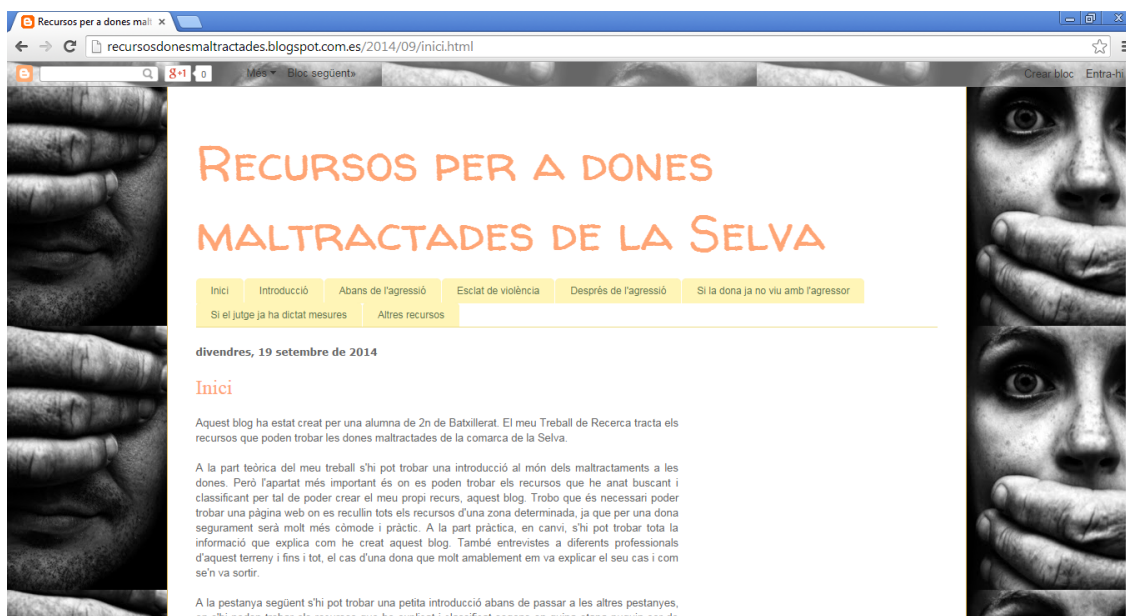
Recursos per a dones malt ×

recursosdonesmaltractades.blogspot.com.es/2014/09/inici.html

G+1 0 Més ▾ Bloc següent» Crear bloc Entra-hi

Recursos per a dones maltractades de la Selva

| Inici | Introducció | Abans de l'agressió | Esclat de violència | Desprès de l'agressió | Si la dona ja no viu amb l'agressor |
|---|---|---|---|---|---|
| Si el jutge ja ha dictat mesures | Altres recursos | | | | |

divendres, 19 setembre de 2014

Inici

Aquest blog ha estat creat per una alumna de 2n de Batxillerat. El meu Treball de Recerca tracta els recursos que poden trobar les dones maltractades de la comarca de la Selva.

A la part teòrica del meu treball s'hi pot trobar una introducció al món dels maltractaments a les dones. Però l'apartat més important és on es poden trobar els recursos que he anat buscant i classificant per tal de poder crear el meu propi recurs, aquest blog. Trobo que és necessari poder trobar una pàgina web on es recullin tots els recursos d'una zona determinada, ja que per una dona segurament serà molt més còmode i pràctic. A la part pràctica, en canvi, s'hi pot trobar tota la informació que explica com he creat aquest blog. També entrevistes a diferents professionals d'aquest terreny i fins i tot, el cas d'una dona que molt amablement em va explicar el seu cas i com se'n va sortir.

A la pestanya següent s'hi pot trobar una petita introducció abans de passar a les altres pestanyes, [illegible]